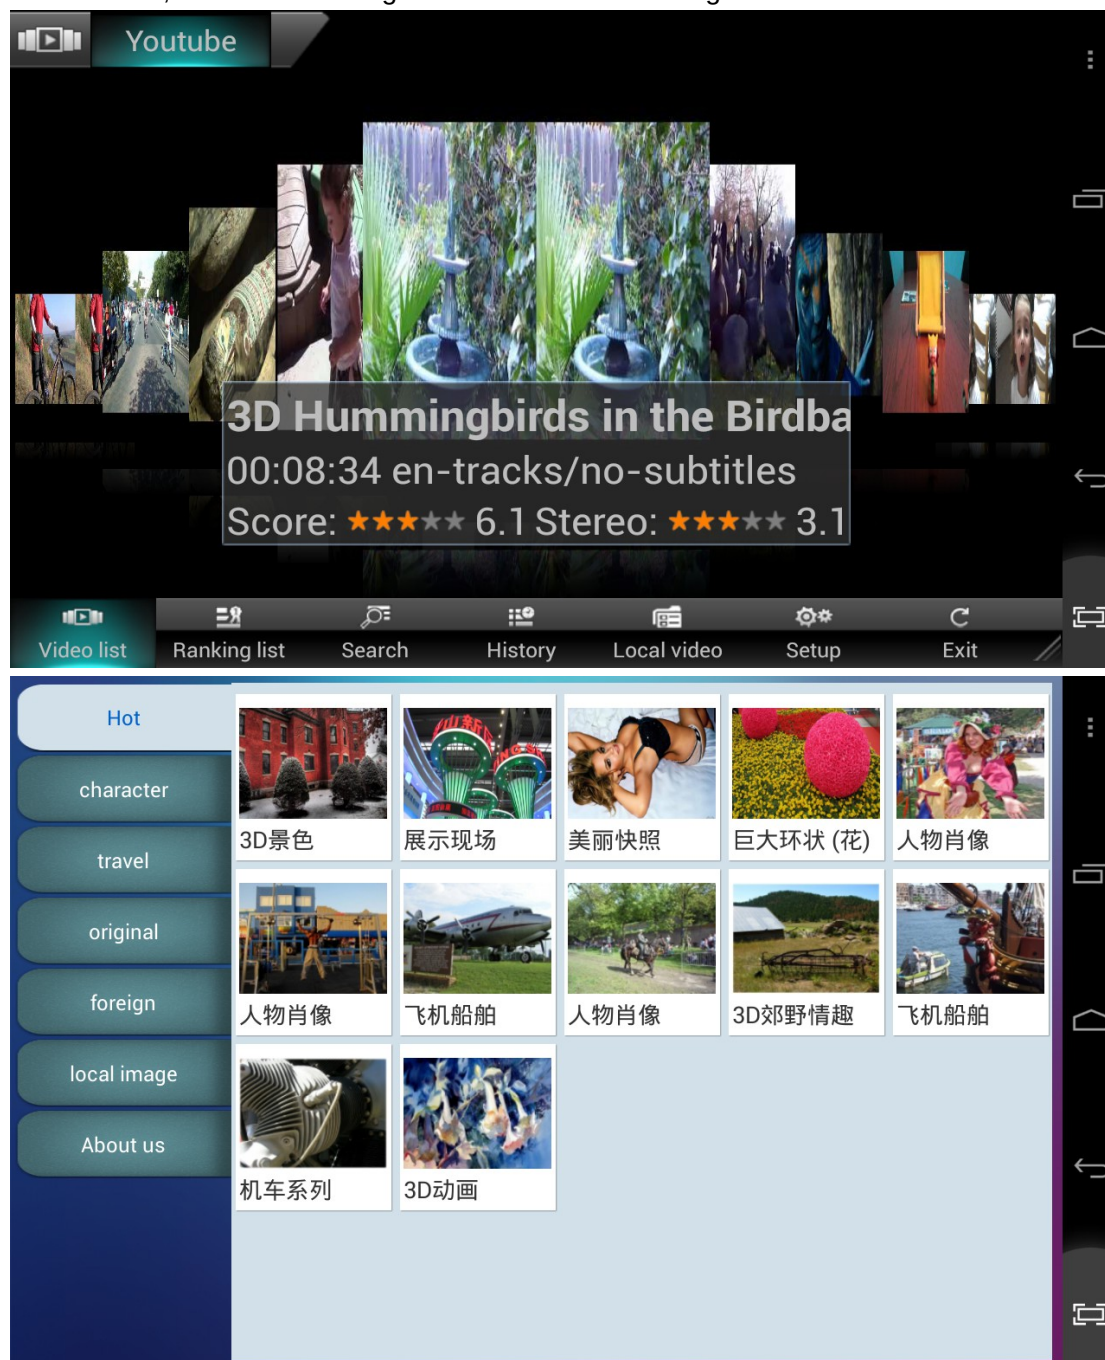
Youtube

3D Hummingbirds in the Birdba
00:08:34 en-tracks/no-subtitles
Score: ★★★★★ 6.1 Stereo: ★★★★★ 3.1

Video list
Ranking list
Search
History
Local video
Setup
Exit

Hot
character
travel
original
foreign
local image
About us

3D景色
展示现场
美丽快照
巨大环状 (花)
人物肖像
人物肖像
飞机船舶
人物肖像
3D郊野情趣
飞机船舶
机车系列
3D动画